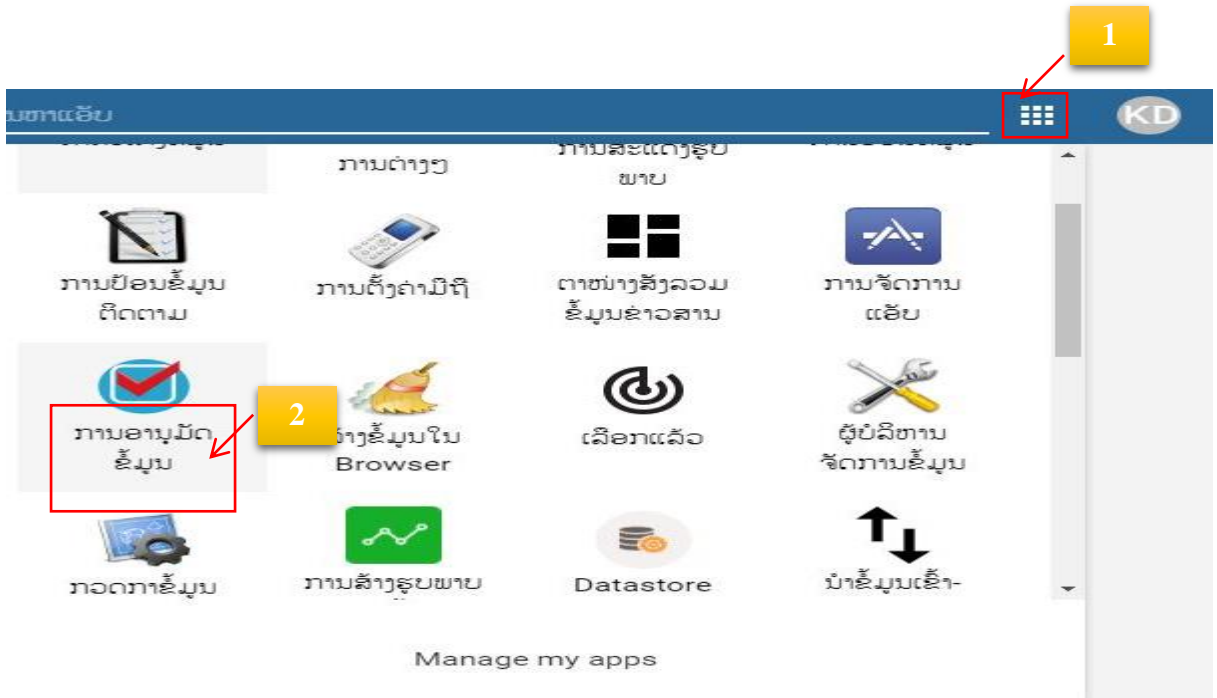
1

ນຫາແອັບ

KD

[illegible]

ການຕ່າງໆ

ການສະແດງຮູບພາບ

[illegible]

ການປ້ອນຂໍ້ມູນຕິດຕາມ

ການຕັ້ງຄ່າມືຖື

ຕາໜ່າງສັງລວມຂໍ້ມູນຂ່າວສານ

ການຈັດການແອັບ

2

ການອານຸມັດຂໍ້ມູນ

ລ້າງຂໍ້ມູນໃນ Browser

ເລືອກແລ້ວ

ຜູ້ບໍລິຫານຈັດການຂໍ້ມູນ

ກວດກາຂໍ້ມູນ

ການສ້າງຮູບພາບ

Datastore

ນຳຂໍ້ມູນເຂົ້າ-

Manage my apps